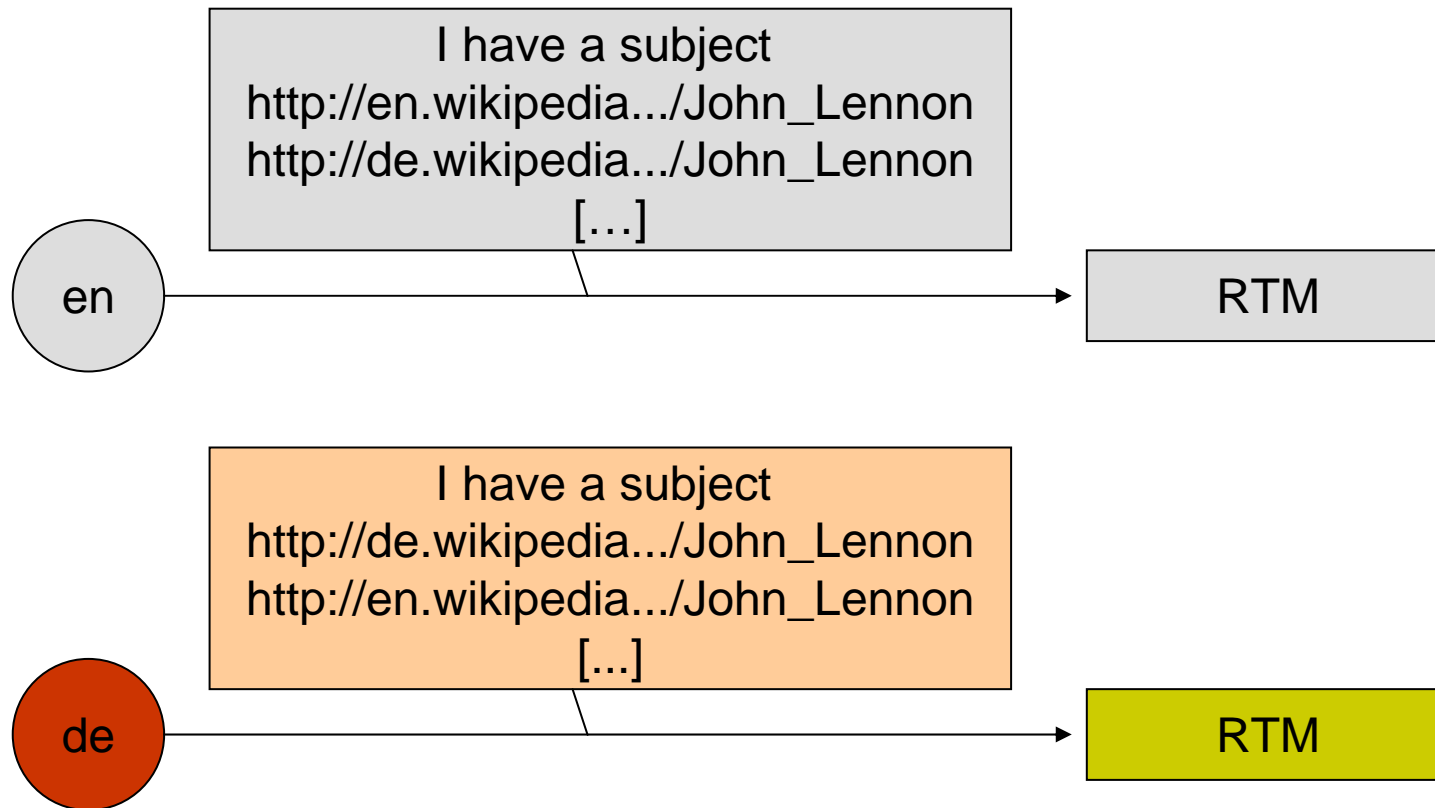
I have a subject
http://en.wikipedia.../John_Lennon
http://de.wikipedia.../John_Lennon
[…]

en

RTM

I have a subject
http://de.wikipedia.../John_Lennon
http://en.wikipedia.../John_Lennon
[...]

de

RTM